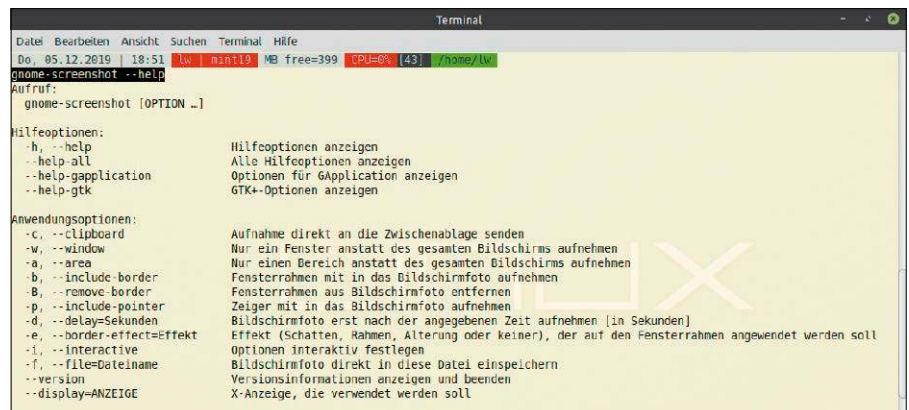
Terminal

Datei Bearbeiten Ansicht Suchen Terminal Hilfe

Do, 05.12.2019 | 18:51 | lw | mint19 | MB free=399 | CPU=0% | [43] | /home/lw
gnome-screenshot --help
Aufruf:
gnome-screenshot [OPTION …]

Hilfeoptionen:
-h, --help Hilfeoptionen anzeigen
--help-all Alle Hilfeoptionen anzeigen
--help-gapplication Optionen für GApplication anzeigen
--help-gtk GTK+-Optionen anzeigen

Anwendungsoptionen:
-c, --clipboard Aufnahme direkt an die Zwischenablage senden
-w, --window Nur ein Fenster anstatt des gesamten Bildschirms aufnehmen
-a, --area Nur einen Bereich anstatt des gesamten Bildschirms aufnehmen
-b, --include-border Fensterrahmen mit in das Bildschirmfoto aufnehmen
-B, --remove-border Fensterrahmen aus Bildschirmfoto entfernen
-p, --include-pointer Zeiger mit in das Bildschirmfoto aufnehmen
-d, --delay=Sekunden Bildschirmfoto erst nach der angegebenen Zeit aufnehmen [in Sekunden]
-e, --border-effect=Effekt Effekt (Schatten, Rahmen, Alterung oder keiner), der auf den Fensterrahmen angewendet werden soll
-i, --interactive Optionen interaktiv festlegen
-f, --file=Dateiname Bildschirmfoto direkt in diese Datei einspeichern
--version Versionsinformationen anzeigen und beenden
--display=ANZEIGE X-Anzeige, die verwendet werden soll